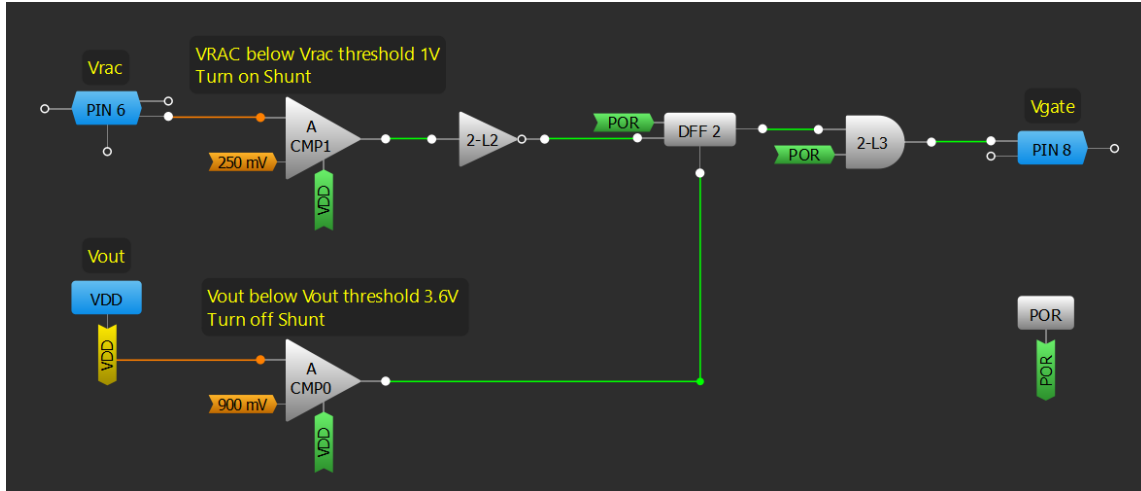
Vrac

VRAC below Vrac threshold 1V
Turn on Shunt

PIN 6

A
CMP1

250 mV

VDD

2-L2

POR

DFF 2

POR

2-L3

Vgate

PIN 8

Vout

VDD

VDD

Vout below Vout threshold 3.6V
Turn off Shunt

A
CMP0

900 mV

VDD

POR

POR